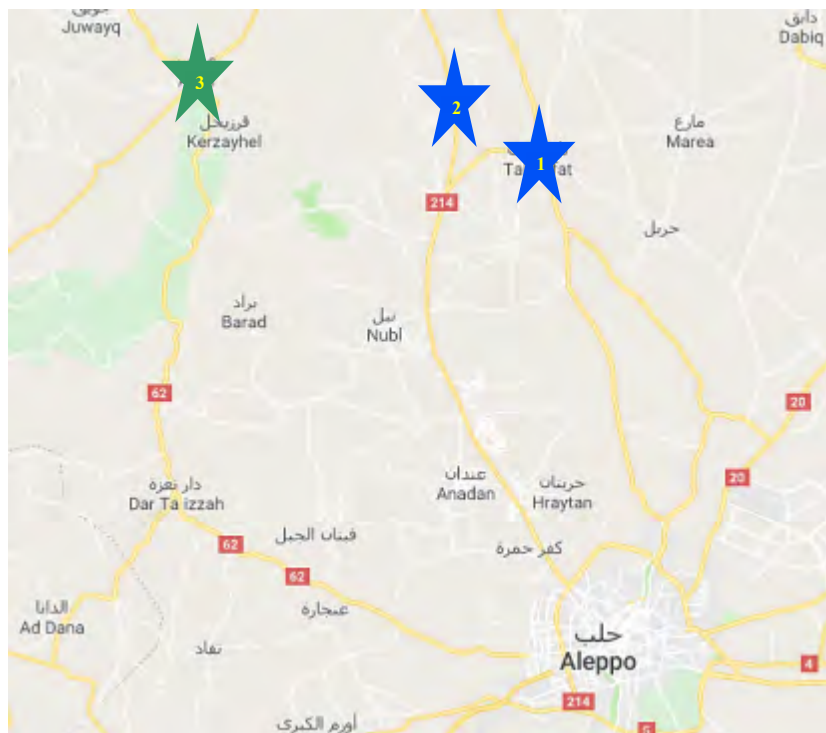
جويق
Juwayq
دابق
Dabiq
3
2
1
قرزيحل
Kerzayhel
مارع
Marea
Ta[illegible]fat
214
حربل
براد
Barad
نبل
Nubl
62
20
دار تعزة
Dar Ta'izzah
عندان
Anadan
حريتان
Hraytan
20
62
قبتان الجبل
كفر حمرة
62
الدانا
Ad Dana
عنجارة
حلب
Aleppo
4
نقاد
214
اورم الكبرى
5